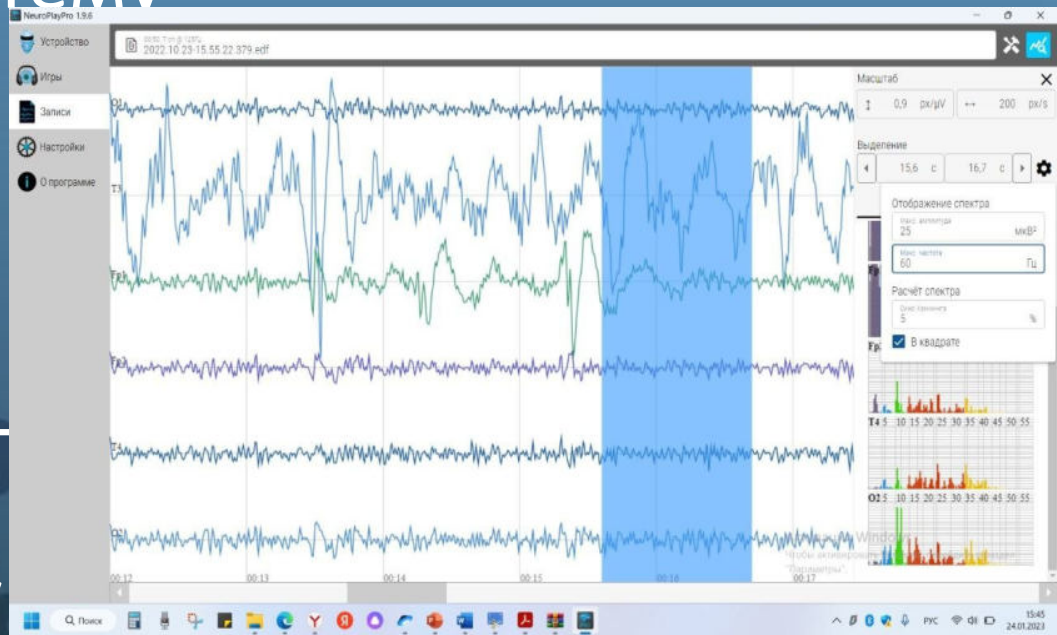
NeuroPlayPro 1.9.6

Устройство
Игры
Записи
Настройки
О программе

2022.10.23-15.55.22.379.edf

O1
T3
Fp1
Fp2
T4
O2

00:12 00:13 00:14 00:15 00:16 00:17

Масштаб
0,9 px/µV
200 px/s

Выделение
15,6 с
16,7 с

Отображение спектра
Макс. амплитуда
25 мкВ²
Макс. частота
60 Гц
Расчёт спектра
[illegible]
5 %
В квадрате

T4 5 10 15 20 25 30 35 40 45 50 55
O2 5 10 15 20 25 30 35 40 45 50 55

Windo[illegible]
Чтобы активировать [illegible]
"Параметры".

Поиск
РУС
15:45
24.01.2023